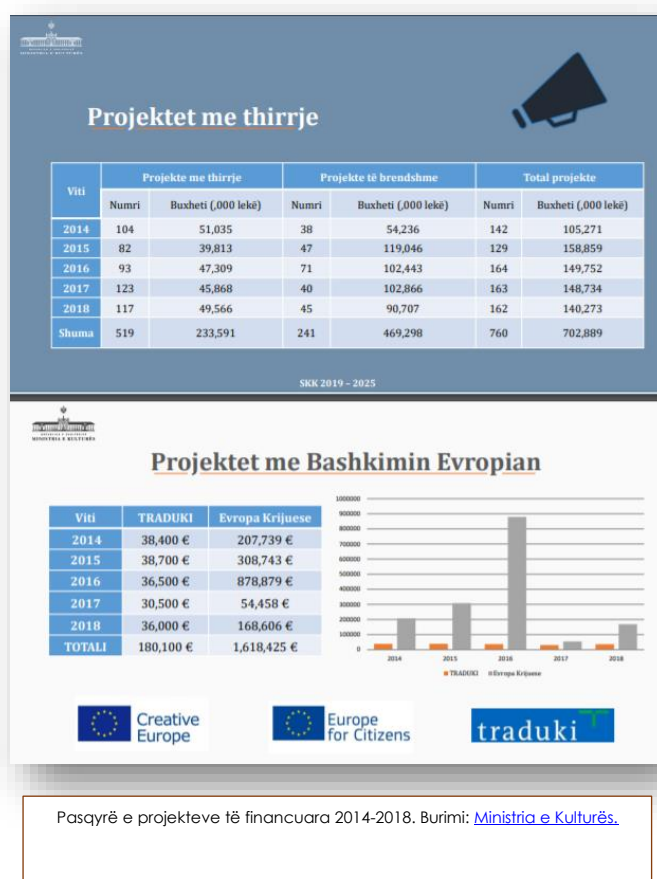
MINISTRIA E KULTURËS

Projektet me thirrje

| Viti | Projekte me thirrje Numri | Projekte me thirrje Buxheti (,000 lekë) | Projekte të brendshme Numri | Projekte të brendshme Buxheti (,000 lekë) | Total projekte Numri | Total projekte Buxheti (,000 lekë) |
|---|---|---|---|---|---|---|
| 2014 | 104 | 51,035 | 38 | 54,236 | 142 | 105,271 |
| 2015 | 82 | 39,813 | 47 | 119,046 | 129 | 158,859 |
| 2016 | 93 | 47,309 | 71 | 102,443 | 164 | 149,752 |
| 2017 | 123 | 45,868 | 40 | 102,866 | 163 | 148,734 |
| 2018 | 117 | 49,566 | 45 | 90,707 | 162 | 140,273 |
| Shuma | 519 | 233,591 | 241 | 469,298 | 760 | 702,889 |

SKK 2019 – 2025

MINISTRIA E KULTURËS

Projektet me Bashkimin Evropian

| Viti | TRADUKI | Evropa Krijuese |
|---|---|---|
| 2014 | 38,400 € | 207,739 € |
| 2015 | 38,700 € | 308,743 € |
| 2016 | 36,500 € | 878,879 € |
| 2017 | 30,500 € | 54,458 € |
| 2018 | 36,000 € | 168,606 € |
| TOTALI | 180,100 € | 1,618,425 € |

1000000
900000
800000
700000
600000
500000
400000
300000
200000
100000
0
2014 2015 2016 2017 2018
TRADUKI Evropa Krijuese

Creative Europe
Europe for Citizens
traduki

Pasqyrë e projekteve të financuara 2014-2018. Burimi: Ministria e Kulturës.